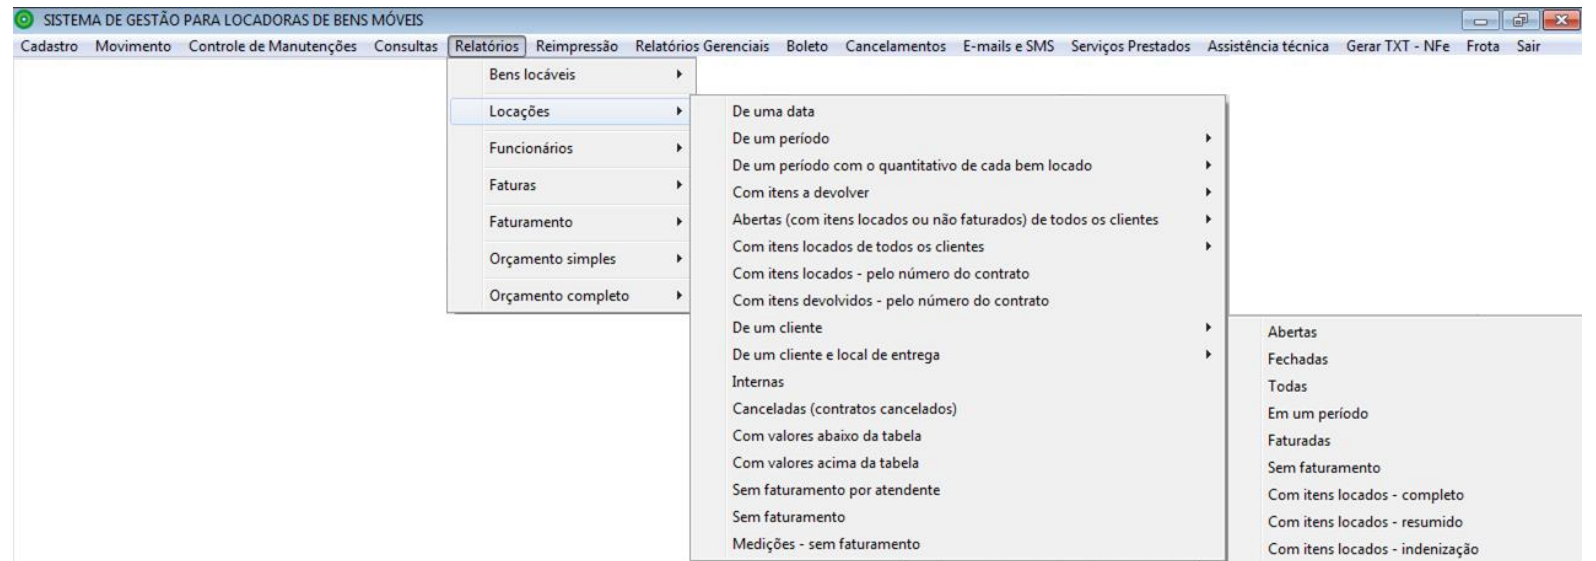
SISTEMA DE GESTÃO PARA LOCADORAS DE BENS MÓVEIS

Cadastro Movimento Controle de Manutenções Consultas Relatórios Reimpressão Relatórios Gerenciais Boleto Cancelamentos E-mails e SMS Serviços Prestados Assistência técnica Gerar TXT - NFe Frota Sair

Bens locáveis
Locações
Funcionários
Faturas
Faturamento
Orçamento simples
Orçamento completo

De uma data
De um período
De um período com o quantitativo de cada bem locado
Com itens a devolver
Abertas (com itens locados ou não faturados) de todos os clientes
Com itens locados de todos os clientes
Com itens locados - pelo número do contrato
Com itens devolvidos - pelo número do contrato
De um cliente
De um cliente e local de entrega
Internas
Canceladas (contratos cancelados)
Com valores abaixo da tabela
Com valores acima da tabela
Sem faturamento por atendente
Sem faturamento
Medições - sem faturamento

Abertas
Fechadas
Todas
Em um período
Faturadas
Sem faturamento
Com itens locados - completo
Com itens locados - resumido
Com itens locados - indenização